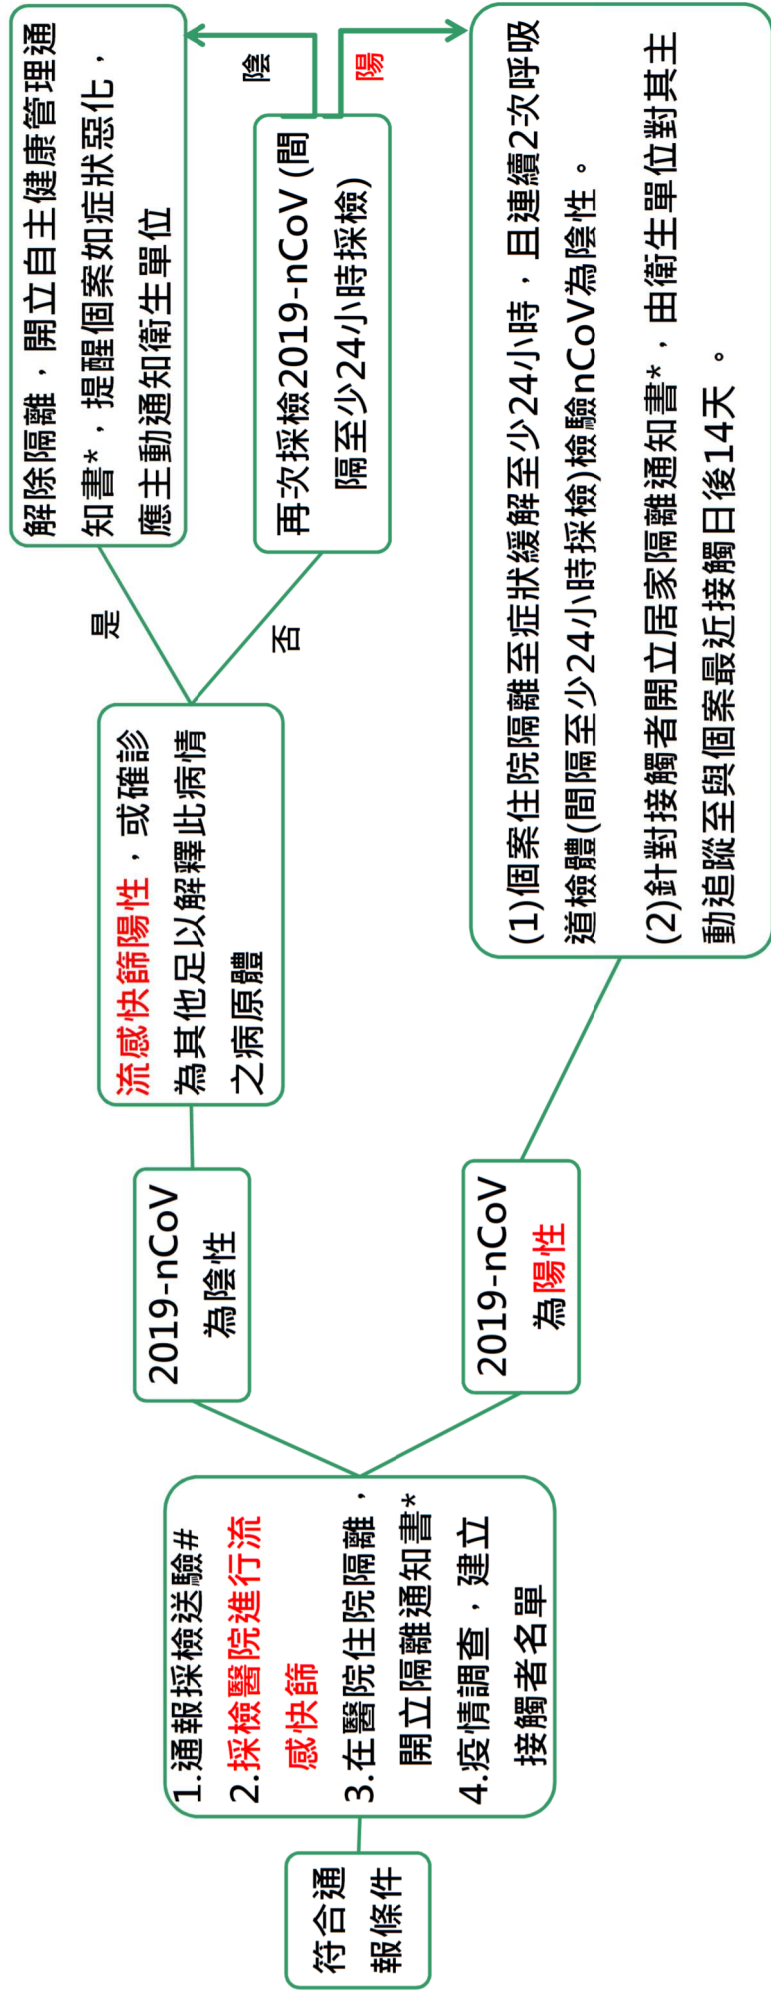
符合通報條件

1.通報採檢送驗#
2.採檢醫院進行流感快篩
3.在醫院住院隔離，開立隔離通知書*
4.疫情調查，建立接觸者名單

2019-nCoV為陰性

流感快篩陽性，或確診為其他足以解釋此病情之病原體

是

解除隔離，開立自主健康管理通知書*，提醒個案如症狀惡化，應主動通知衛生單位

否

再次採檢2019-nCoV (間隔至少24小時採檢)

陰

陽

2019-nCoV為陽性

(1)個案住院隔離至症狀緩解至少24小時，且連續2次呼吸道檢體(間隔至少24小時採檢)檢驗nCoV為陰性。

(2)針對接觸者開立居家隔離通知書*，由衛生單位對其主動追蹤至與個案最近接觸日後14天。